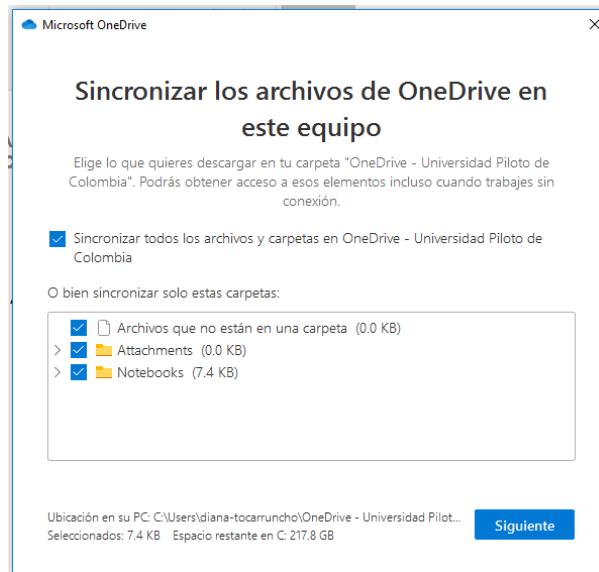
Microsoft OneDrive

Sincronizar los archivos de OneDrive en este equipo

Elige lo que quieres descargar en tu carpeta "OneDrive - Universidad Piloto de Colombia". Podrás obtener acceso a esos elementos incluso cuando trabajes sin conexión.

Sincronizar todos los archivos y carpetas en OneDrive - Universidad Piloto de Colombia

O bien sincronizar solo estas carpetas:

Archivos que no están en una carpeta (0.0 KB)
Attachments (0.0 KB)
Notebooks (7.4 KB)

Ubicación en su PC: C:\Users\diana-tocarruncho\OneDrive - Universidad Pilot...
Seleccionados: 7.4 KB Espacio restante en C: 217.8 GB

Siguiente